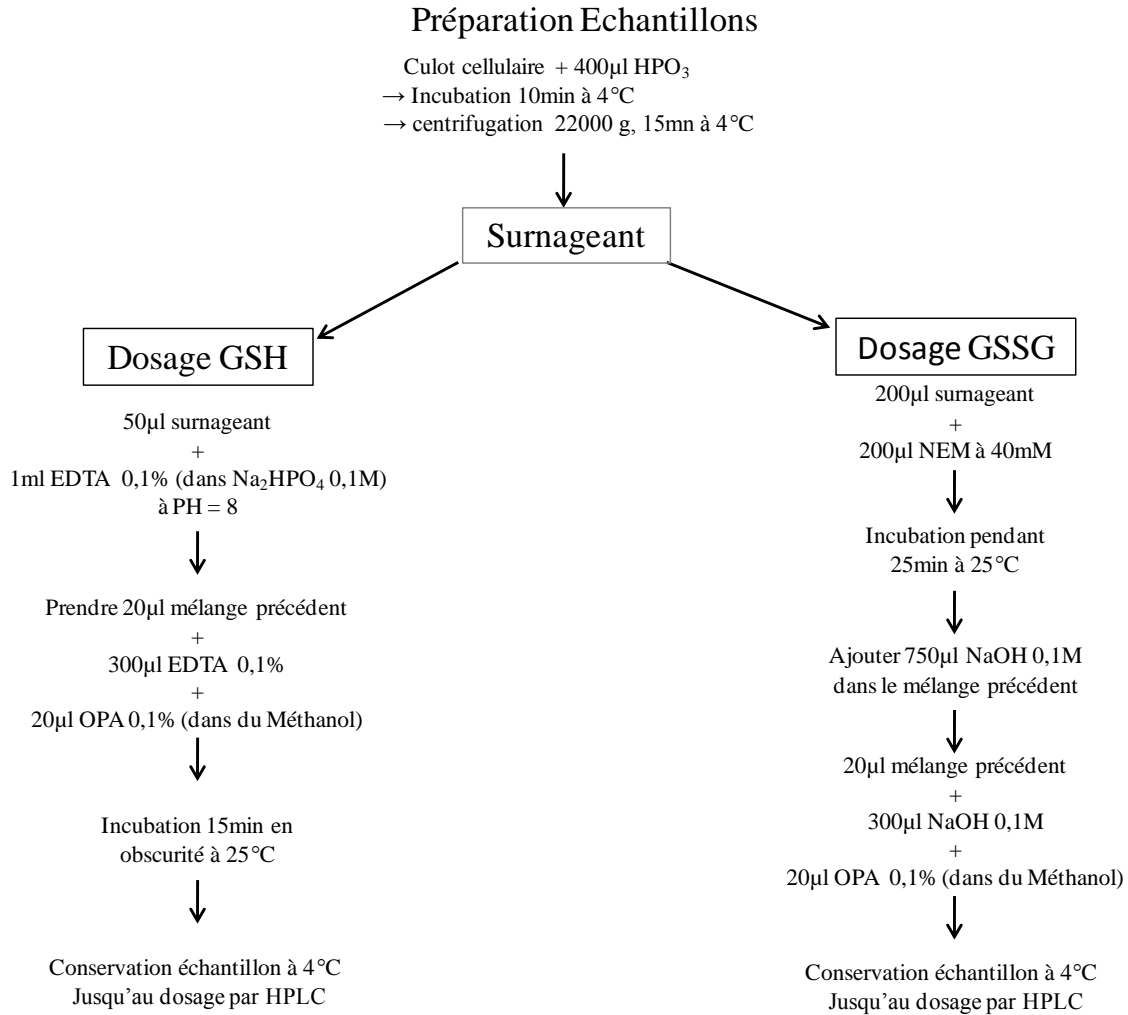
Préparation Echantillons

Culot cellulaire + 400µl $HPO_3$
→ Incubation 10min à 4°C
→ centrifugation 22000 g, 15mn à 4°C

Surnageant

Dosage GSH

50µl surnageant
+
1ml EDTA 0,1% (dans $Na_2HPO_4$ 0,1M)
à PH = 8

Prendre 20µl mélange précédent
+
300µl EDTA 0,1%
+
20µl OPA 0,1% (dans du Méthanol)

Incubation 15min en obscurité à 25°C

Conservation échantillon à 4°C
Jusqu'au dosage par HPLC

Dosage GSSG

200µl surnageant
+
200µl NEM à 40mM

Incubation pendant 25min à 25°C

Ajouter 750µl NaOH 0,1M dans le mélange précédent

20µl mélange précédent
+
300µl NaOH 0,1M
+
20µl OPA 0,1% (dans du Méthanol)

Conservation échantillon à 4°C
Jusqu'au dosage par HPLC